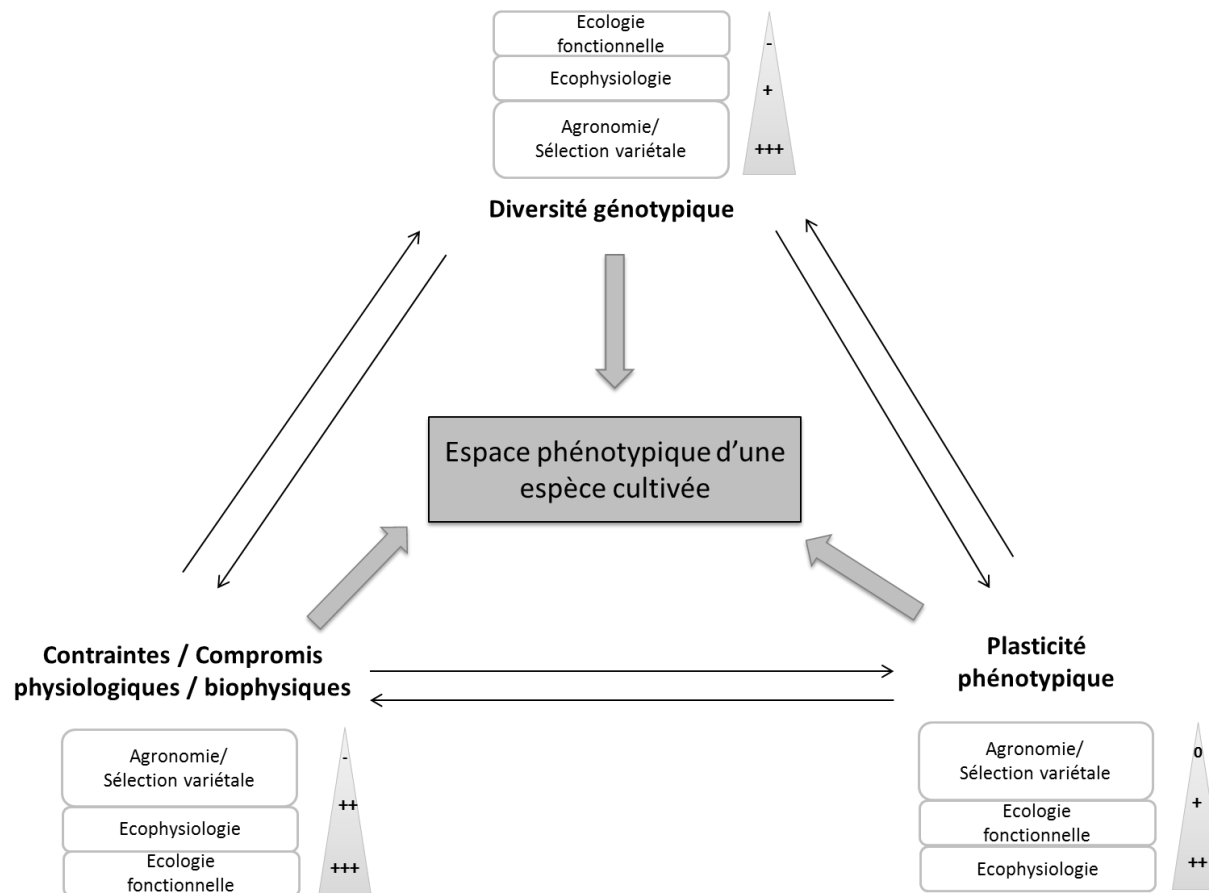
Ecologie fonctionnelle
Ecophysiologie
Agronomie/ Sélection variétale
-
+
+++

Diversité génotypique

Espace phénotypique d'une espèce cultivée

Contraintes / Compromis physiologiques / biophysiques

Agronomie/ Sélection variétale
Ecophysiologie
Ecologie fonctionnelle
-
++
+++

Plasticité phénotypique

Agronomie/ Sélection variétale
Ecologie fonctionnelle
Ecophysiologie
0
+
++